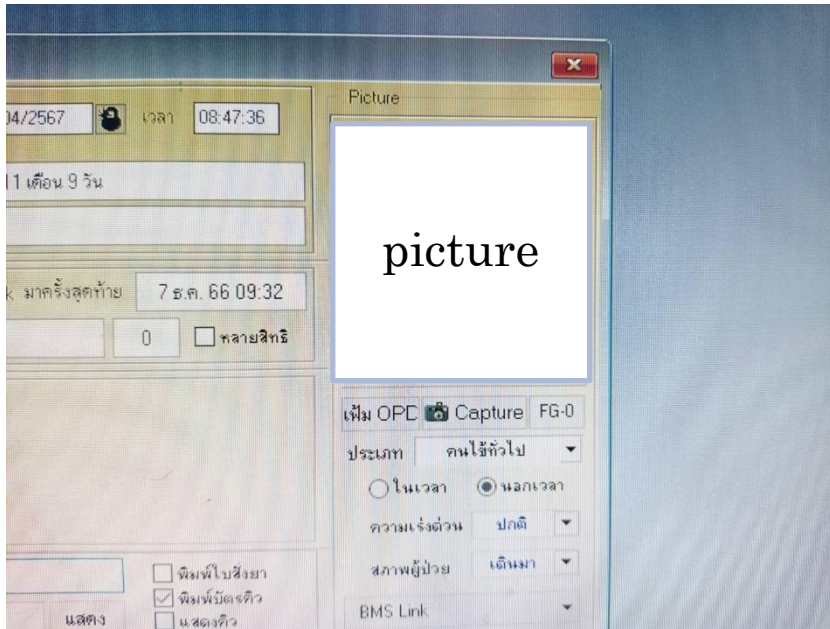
04/2567

เวลา 08:47:36

11 เดือน 9 วัน

k มาครั้งสุดท้าย 7 ธ.ค. 66 09:32

0 หลายสิทธิ

พิมพ์ใบสั่งยา

พิมพ์บัตรคิว

แสดง แสดงคิว

Picture

picture

เฟ้ม OPD Capture FG-0

ประเภท คนไข้ทั่วไป

ในเวลา นอกเวลา

ความเร่งด่วน ปกติ

สภาพผู้ป่วย เดินมา

BMS Link